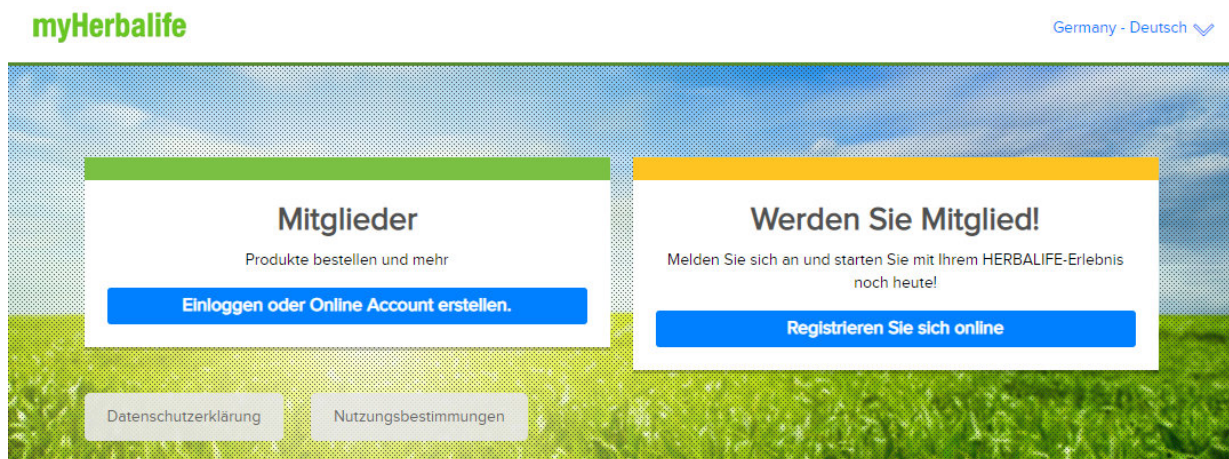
myHerbalife

Germany - Deutsch

Mitglieder

Produkte bestellen und mehr

Einloggen oder Online Account erstellen.

Werden Sie Mitglied!

Melden Sie sich an und starten Sie mit Ihrem HERBALIFE-Erlebnis noch heute!

Registrieren Sie sich online

Datenschutzerklärung

Nutzungsbestimmungen